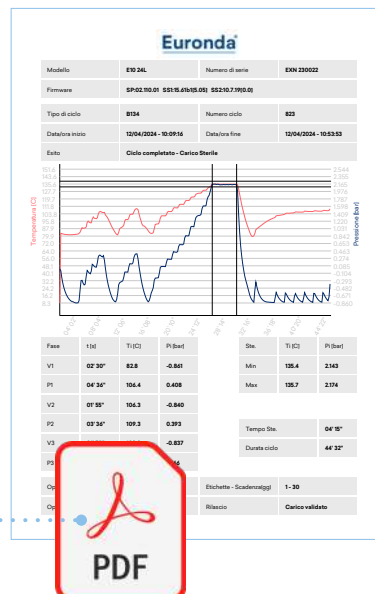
Euronda

| Modello | E10 24L | Numero di serie | EXN 230022 |
|---|---|---|---|
| Firmware | SP:02.110.01 SS1:15.61b1(5.05) SS2:10.7.19(0.0) | | |
| Tipo di ciclo | B134 | Numero ciclo | 823 |
| Data/ora inizio | 12/04/2024 - 10:09:16 | Data/ora fine | 12/04/2024 - 10:53:53 |
| Esito | Ciclo completato - Carico Sterile | | |

Temperatura [C]
151.6
142.4
135.6
127.7
119.7
111.8
103.8
95.8
87.8
79.9
71.9
64.0
56.0
48.1
40.1
32.2
24.2
16.2
8.3

Pressione [bar]
2.544
2.355
2.165
1.976
1.787
1.598
1.409
1.220
1.031
0.842
0.653
0.463
0.274
0.085
-0.104
-0.293
-0.482
-0.671
-0.860

| Fase | t [s] | Ti [C] | Pi [bar] |
|---|---|---|---|
| V1 | 02' 30" | 82.8 | -0.861 |
| P1 | 04' 36" | 106.4 | 0.408 |
| V2 | 01' 55" | 106.3 | -0.840 |
| P2 | 03' 36" | 109.3 | 0.393 |
| V3 | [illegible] | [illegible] | -0.837 |
| P3 | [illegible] | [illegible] | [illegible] |

| Ste. | Ti [C] | Pi [bar] |
|---|---|---|
| Min | 135.4 | 2.143 |
| Max | 135.7 | 2.174 |

Tempo Ste. 04' 15"
Durata ciclo 44' 32"

Op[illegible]
Op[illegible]
Etichette - Scadenza(gg) 1 - 30
Rilascio Carico validato

PDF